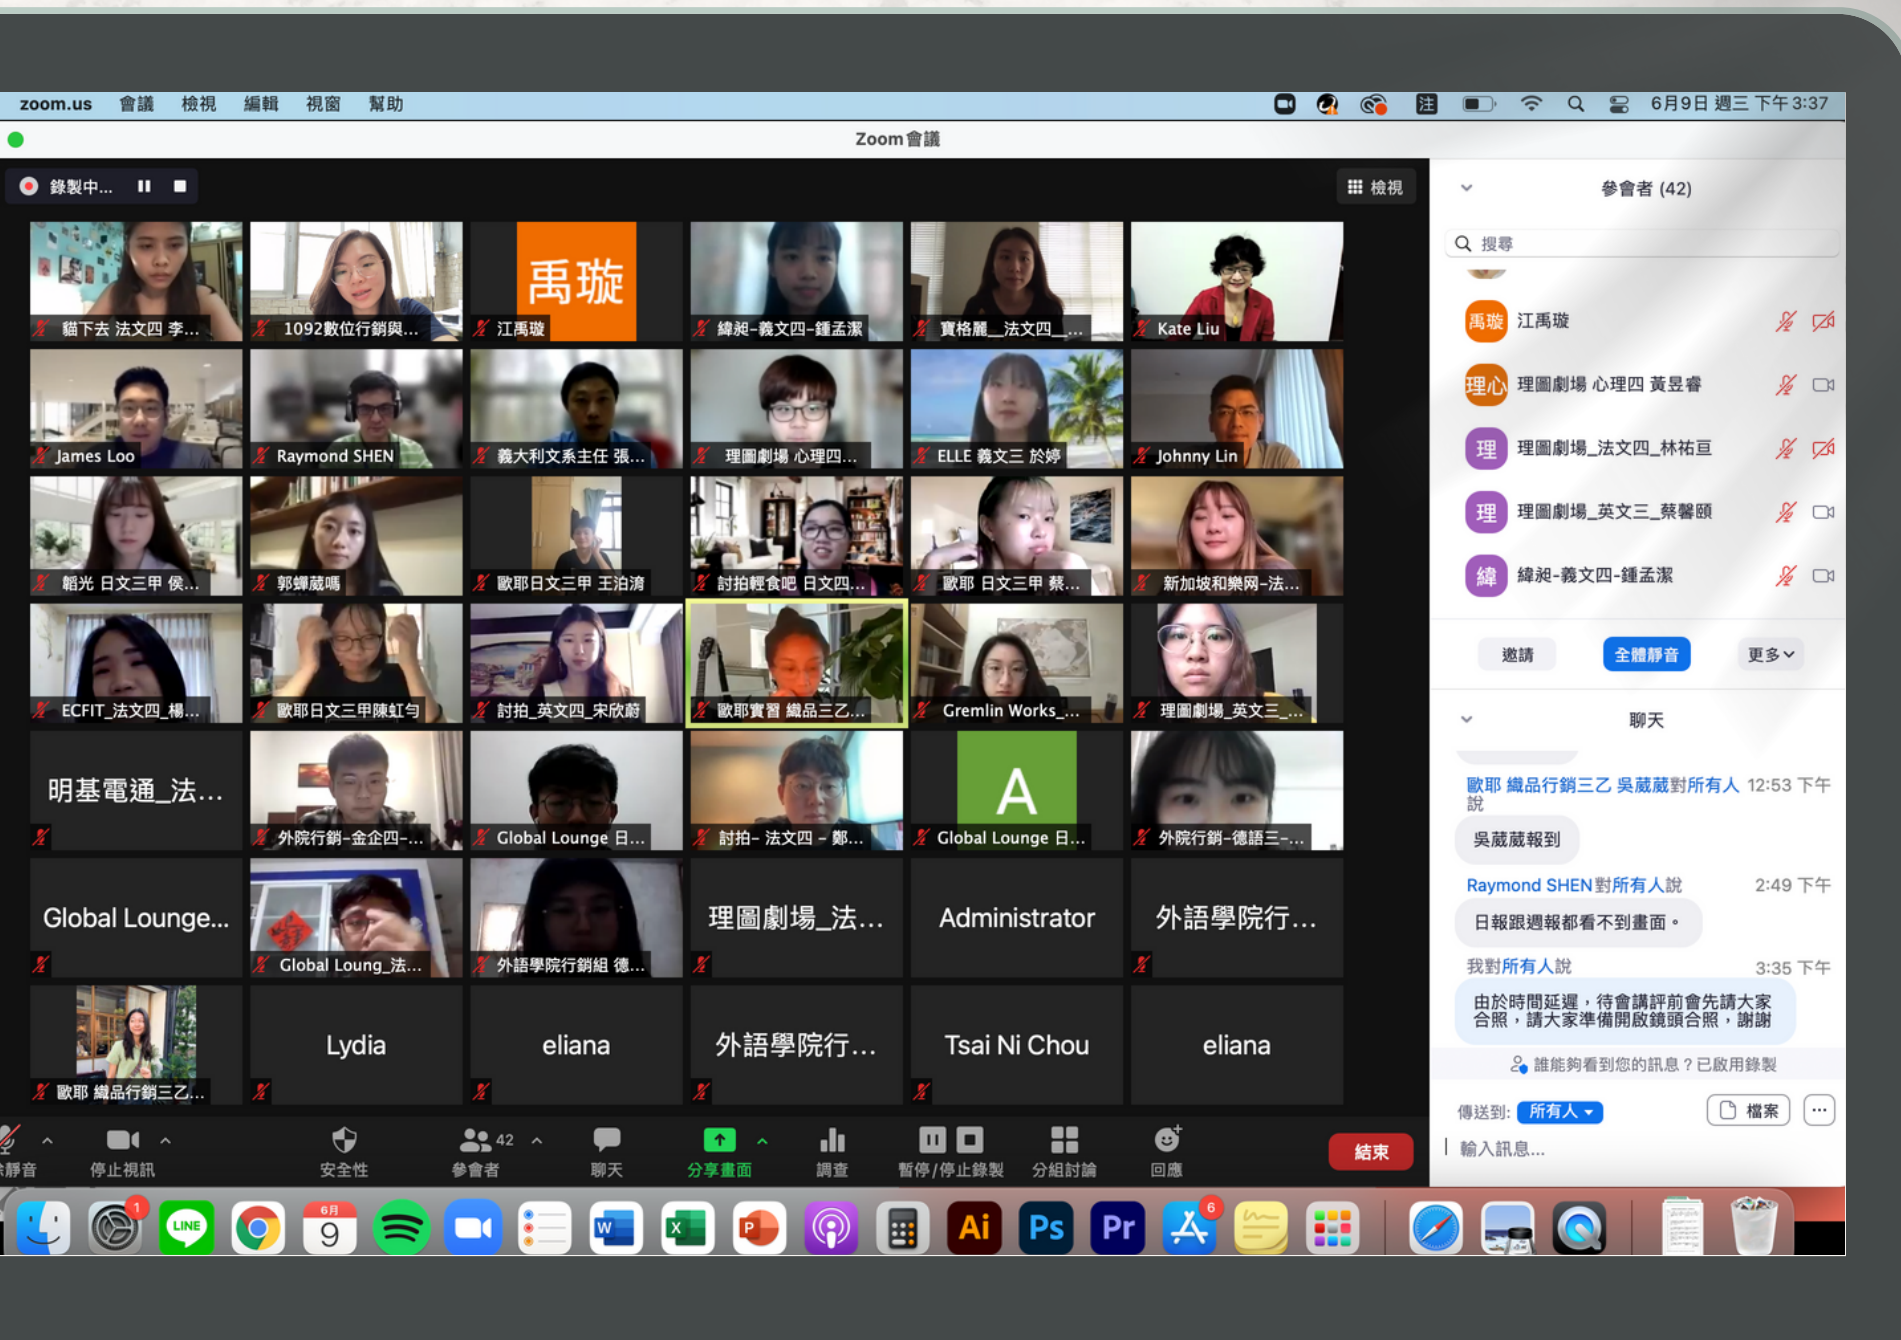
zoom.us 會議 檢視 編輯 視窗 幫助

6月9日 週三 下午3:37

Zoom 會議

錄製中...

檢視

貓下去 法文四 李...
1092數位行銷與...
禹璇
江禹璇
緯昶-義文四-鍾孟潔
寶格麗_法文四_...
Kate Liu
James Loo
Raymond SHEN
義大利文系主任 張...
理圖劇場 心理四...
ELLE 義文三 於婷
Johnny Lin
韶光 日文三甲 侯...
郭蟬葳嗎
歐耶日文三甲 王泊濟
討拍輕食吧 日文四...
歐耶 日文三甲 蔡...
新加坡和樂网-法...
ECFIT_法文四_楊...
歐耶日文三甲陳虹勻
討拍_英文四_宋欣蔚
歐耶實習 織品三乙...
Gremlin Works_...
理圖劇場_英文三_...
明基電通_法...
外院行銷-金企四-...
Global Lounge 日...
討拍- 法文四 - 鄭...
A
Global Lounge 日...
外院行銷-德語三-...
Global Lounge...
Global Loung_法...
外語學院行銷組 德...
理圖劇場_法...
Administrator
外語學院行...
歐耶 織品行銷三乙...
Lydia
eliana
外語學院行...
Tsai Ni Chou
eliana

參會者 (42)
搜尋
禹璇 江禹璇
理心 理圖劇場 心理四 黃昱睿
理 理圖劇場_法文四_林祐亘
理 理圖劇場_英文三_蔡馨頤
緯 緯昶-義文四-鍾孟潔
邀請
全體靜音
更多

聊天
歐耶 織品行銷三乙 吳葳葳對所有人說 12:53 下午
吳葳葳報到
Raymond SHEN對所有人說 2:49 下午
日報跟週報都看不到畫面。
我對所有人說 3:35 下午
由於時間延遲，待會講評前會先請大家合照，請大家準備開啟鏡頭合照，謝謝
誰能夠看到您的訊息？已啟用錄製
傳送到: 所有人
檔案
輸入訊息...

靜音 停止視訊 安全性 42 參會者 聊天 分享畫面 調查 暫停/停止錄製 分組討論 回應 結束

6月 9